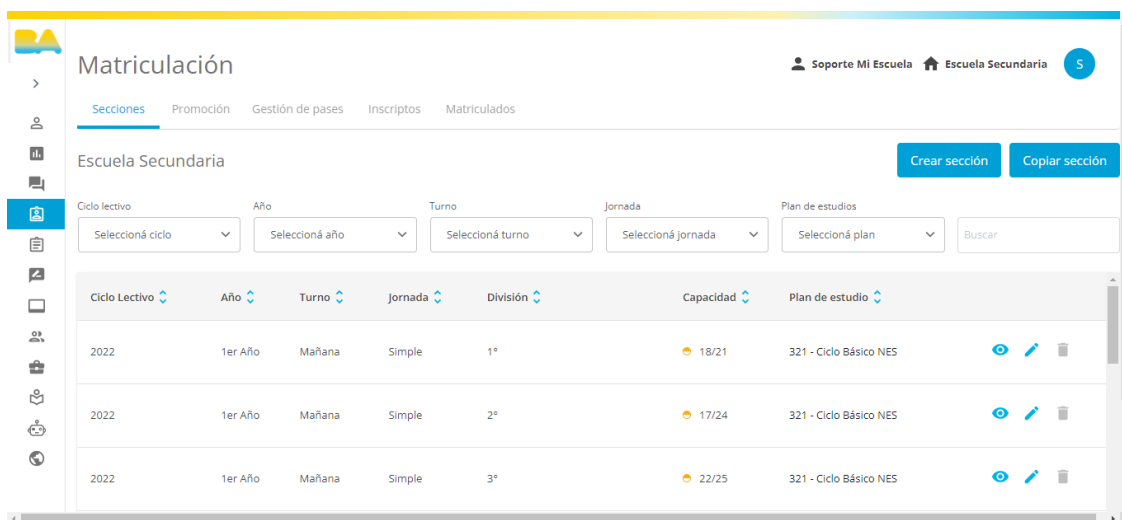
BA

Matriculación

Soporte Mi Escuela Escuela Secundaria S

Secciones Promoción Gestión de pases Inscriptos Matriculados

Escuela Secundaria

Crear sección Copiar sección

Ciclo lectivo
Seleccioná ciclo

Año
Seleccioná año

Turno
Seleccioná turno

Jornada
Seleccioná jornada

Plan de estudios
Seleccioná plan

Buscar

| Ciclo Lectivo | Año | Turno | Jornada | División | Capacidad | Plan de estudio |
|---|---|---|---|---|---|---|
| 2022 | 1er Año | Mañana | Simple | 1° | 18/21 | 321 - Ciclo Básico NES |
| 2022 | 1er Año | Mañana | Simple | 2° | 17/24 | 321 - Ciclo Básico NES |
| 2022 | 1er Año | Mañana | Simple | 3° | 22/25 | 321 - Ciclo Básico NES |